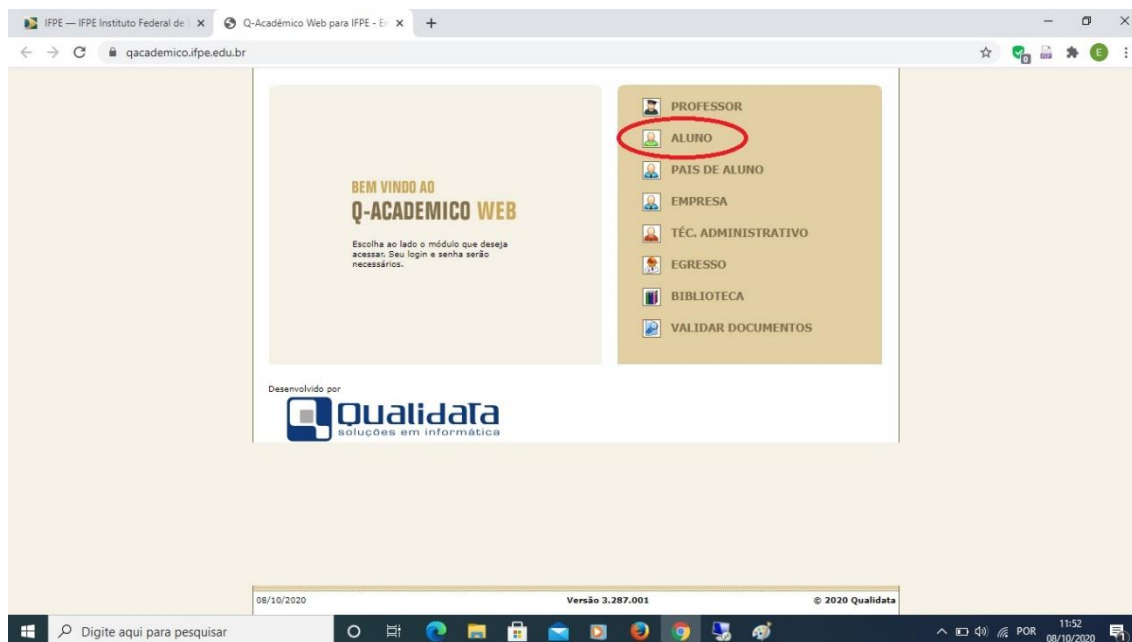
IFPE — IFPE Instituto Federal de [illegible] ×
Q-Acadêmico Web para IFPE - E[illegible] ×
+

qacademico.ifpe.edu.br

BEM VINDO AO
Q-ACADEMICO WEB

Escolha ao lado o módulo que deseja acessar. Seu login e senha serão necessários.

PROFESSOR
ALUNO
PAIS DE ALUNO
EMPRESA
TÉC. ADMINISTRATIVO
EGRESSO
BIBLIOTECA
VALIDAR DOCUMENTOS

Desenvolvido por
Qualidata
soluções em informática

08/10/2020
Versão 3.287.001
© 2020 Qualidata

Digite aqui para pesquisar
POR
11:52
08/10/2020